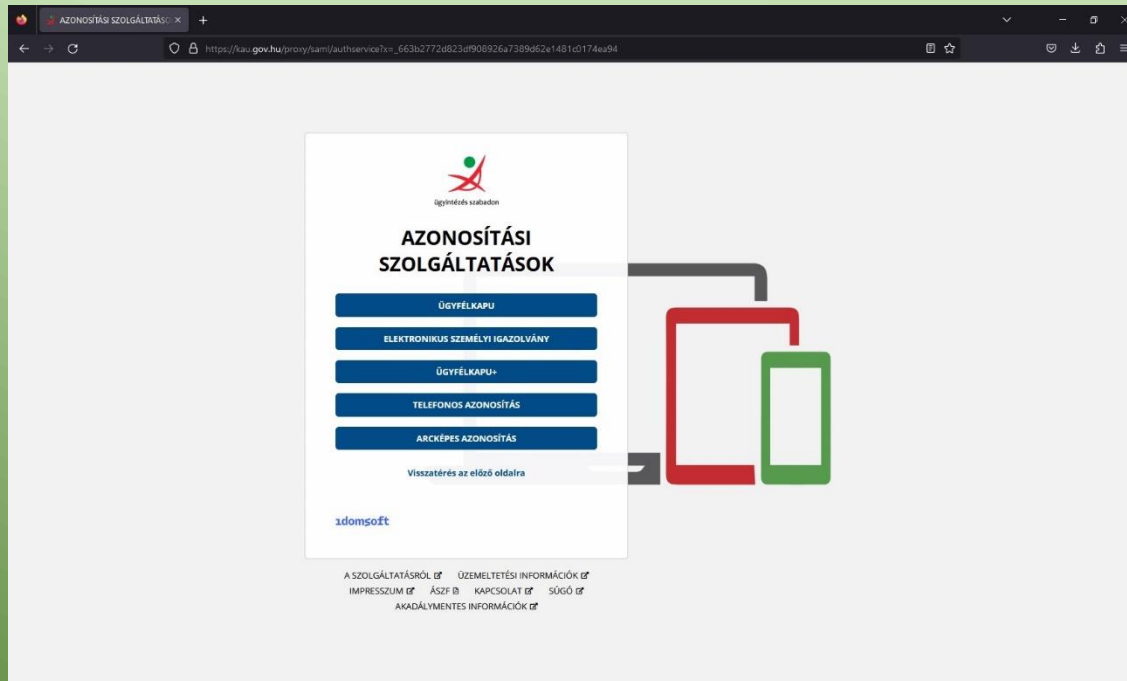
AZONOSÍTÁSI SZOLGÁLTATÁSO ×
+

https://kau.gov.hu/proxy/saml/authservice?x=_663b2772d823df908926a7389d62e1481c0174ea94

ügyintézés szabadon

AZONOSÍTÁSI SZOLGÁLTATÁSOK

ÜGYFÉLKAPU

ELEKTRONIKUS SZEMÉLYI IGAZOLVÁNY

ÜGYFÉLKAPU+

TELEFONOS AZONOSÍTÁS

ARCKÉPES AZONOSÍTÁS

Visszatérés az előző oldalra

1domsoft

A SZOLGÁLTATÁSRÓL ÜZEMELTETÉSI INFORMÁCIÓK
IMPRESSZUM ÁSZF KAPCSOLAT SÚGÓ
AKADÁLYMENTES INFORMÁCIÓK